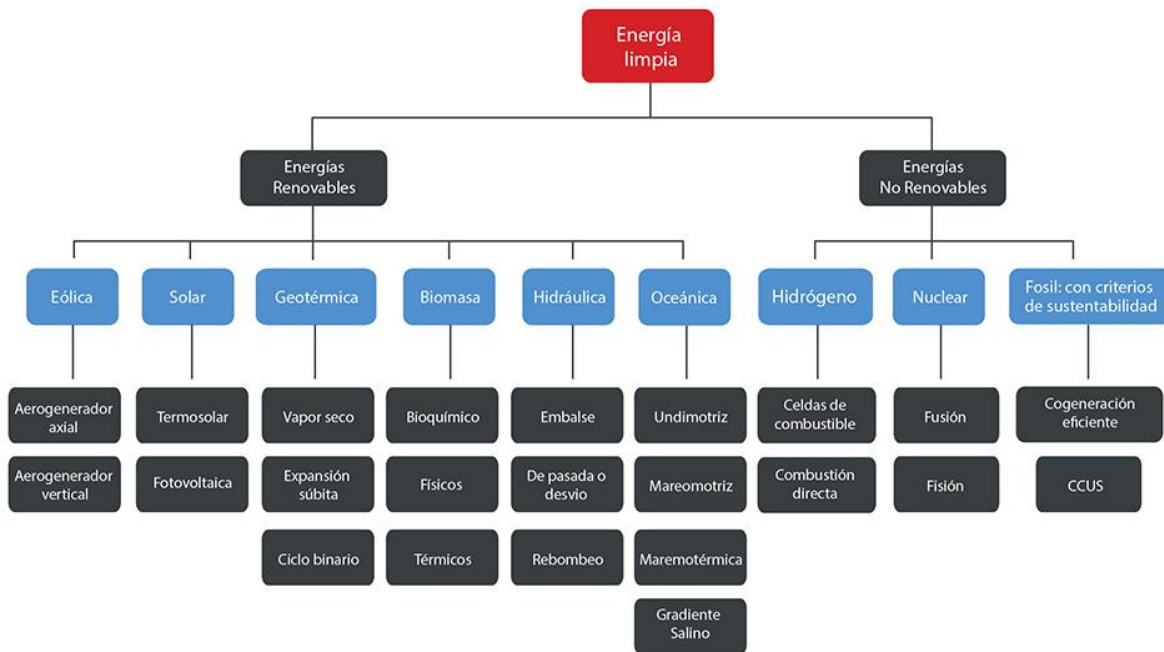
Energía limpia

Energías Renovables

Energías No Renovables

Eólica

Aerogenerador axial

Aerogenerador vertical

Solar

Termosolar

Fotovoltaica

Geotérmica

Vapor seco

Expansión súbita

Ciclo binario

Biomasa

Bioquímico

Físicos

Térmicos

Hidráulica

Embalse

De pasada o desvio

Rebombeo

Oceánica

Undimotriz

Mareomotriz

Maremotérmica

Gradiente Salino

Hidrógeno

Celdas de combustible

Combustión directa

Nuclear

Fusión

Fisión

Fosil: con criterios de sustentabilidad

Cogeneración eficiente

CCUS